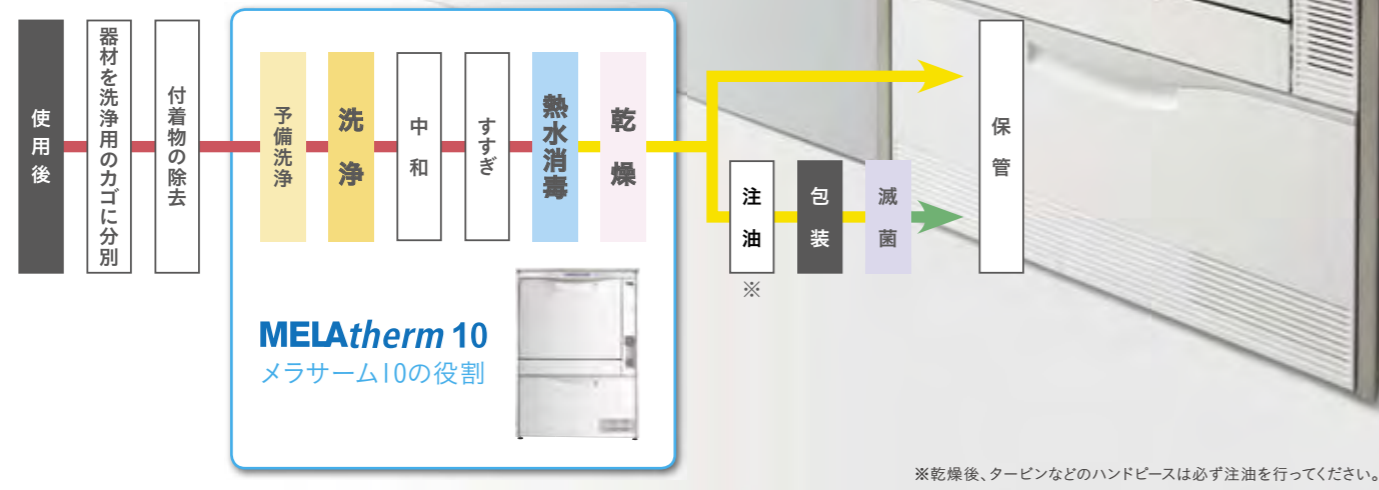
使用後

器材を洗浄用のカゴに分別

付着物の除去

予備洗浄

洗浄

中和

すすぎ

熱水消毒

乾燥

MELAtherm 10
メラサーム10の役割

注油
※

包装

滅菌

保管

※乾燥後、タービンなどのハンドピースは必ず注油を行ってください。